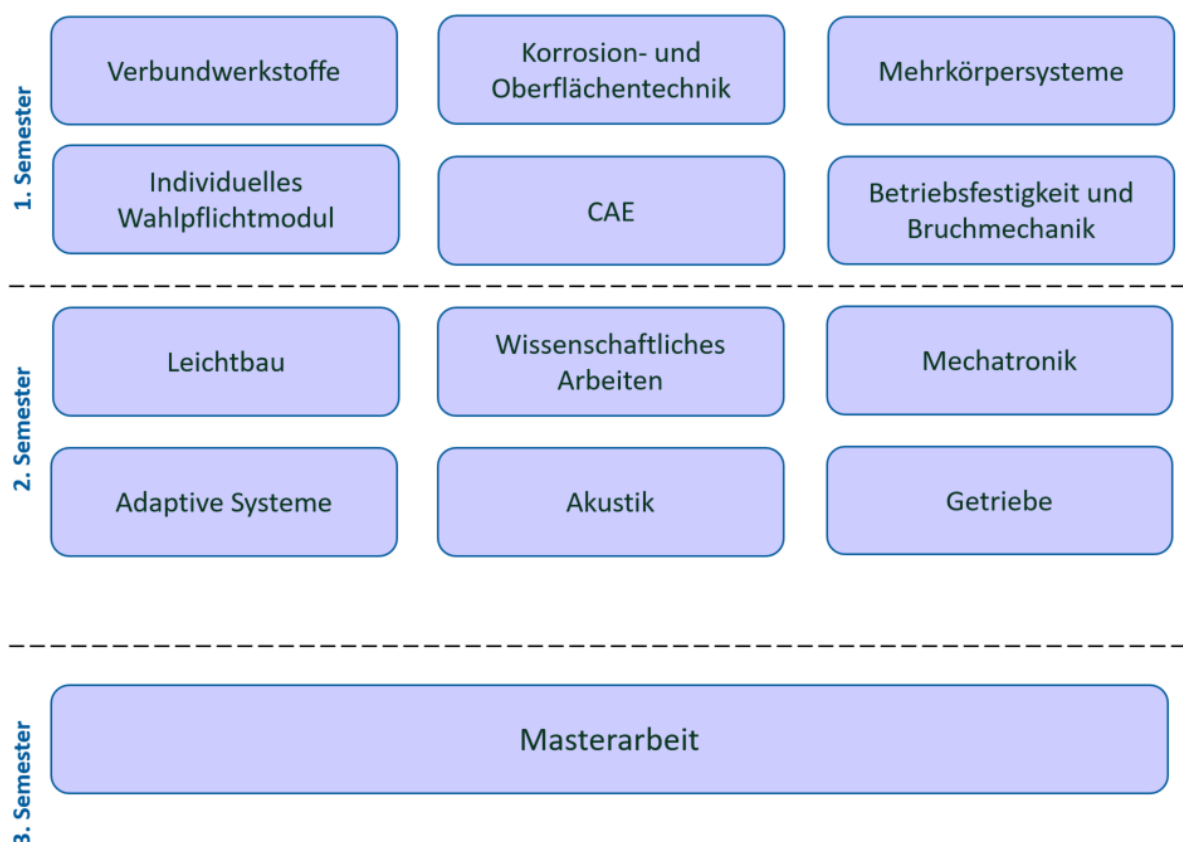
1. Semester

Verbundwerkstoffe

Korrosion- und Oberflächentechnik

Mehrkörpersysteme

Individuelles Wahlpflichtmodul

CAE

Betriebsfestigkeit und Bruchmechanik

2. Semester

Leichtbau

Wissenschaftliches Arbeiten

Mechatronik

Adaptive Systeme

Akustik

Getriebe

3. Semester

Masterarbeit